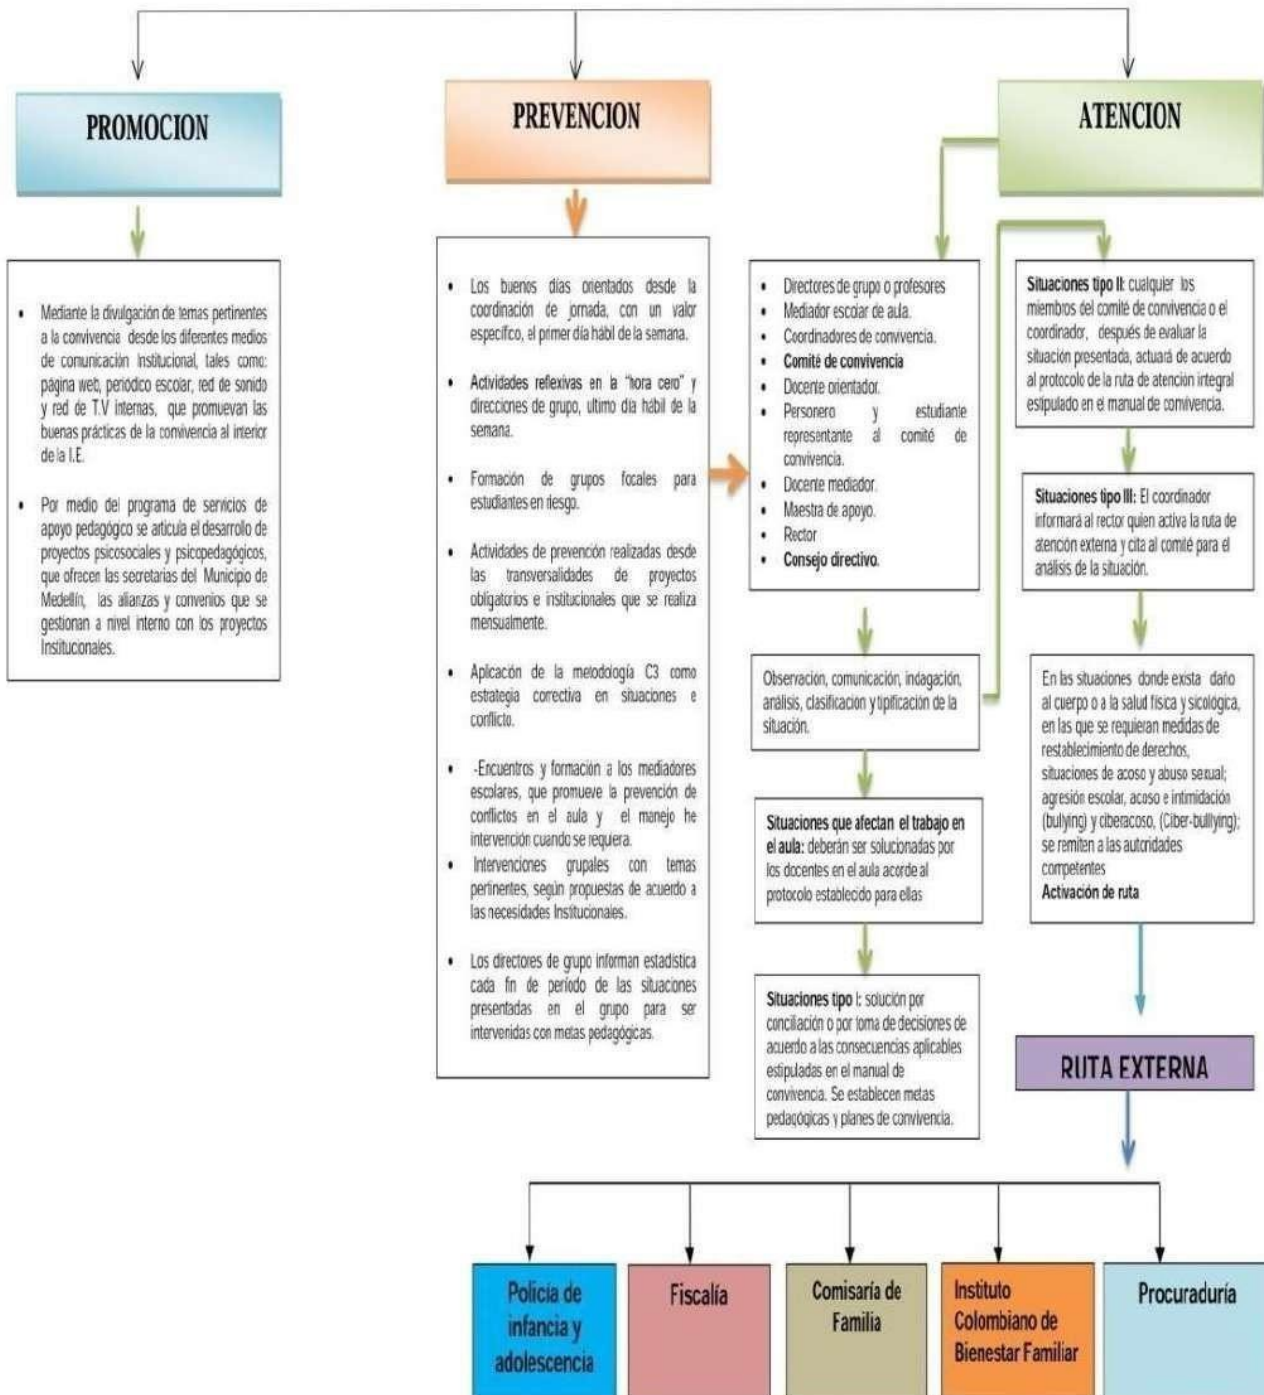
PROMOCION

PREVENCION

ATENCION

- Mediante la divulgación de temas pertinentes a la convivencia desde los diferentes medios de comunicación Institucional, tales como: página web, periódico escolar, red de sonido y red de T.V internas, que promuevan las buenas prácticas de la convivencia al interior de la I.E.
- Por medio del programa de servicios de apoyo pedagógico se articula el desarrollo de proyectos psicosociales y psicopedagógicos, que ofrecen las secretarias del Municipio de Medellín, las alianzas y convenios que se gestionan a nivel interno con los proyectos Institucionales.

- Los buenos días orientados desde la coordinación de jornada, con un valor específico, el primer día hábil de la semana.
- Actividades reflexivas en la "hora cero" y direcciones de grupo, ultimo día hábil de la semana.
- Formación de grupos focales para estudiantes en riesgo.
- Actividades de prevención realizadas desde las transversalidades de proyectos obligatorios e institucionales que se realiza mensualmente.
- Aplicación de la metodología C3 como estrategia correctiva en situaciones e conflicto.
- -Encuentros y formación a los mediadores escolares, que promueve la prevención de conflictos en el aula y el manejo he intervención cuando se requiera.
- Intervenciones grupales con temas pertinentes, según propuestas de acuerdo a las necesidades Institucionales.
- Los directores de grupo informan estadística cada fin de período de las situaciones presentadas en el grupo para ser intervenidas con metas pedagógicas.

- Directores de grupo o profesores
- Mediador escolar de aula.
- Coordinadores de convivencia.
- Comité de convivencia
- Docente orientador.
- Personero y estudiante representante al comité de convivencia.
- Docente mediador.
- Maestra de apoyo.
- Rector
- Consejo directivo.

Observación, comunicación, indagación, análisis, clasificación y tipificación de la situación.

Situaciones que afectan el trabajo en el aula: deberán ser solucionadas por los docentes en el aula acorde al protocolo establecido para ellas

Situaciones tipo I: solución por conciliación o por toma de decisiones de acuerdo a las consecuencias aplicables estipuladas en el manual de convivencia. Se establecen metas pedagógicas y planes de convivencia.

Situaciones tipo II: cualquier los miembros del comité de convivencia o el coordinador, después de evaluar la situación presentada, actuará de acuerdo al protocolo de la ruta de atención integral estipulado en el manual de convivencia.

Situaciones tipo III: El coordinador informará al rector quien activa la ruta de atención externa y cita al comité para el análisis de la situación.

En las situaciones donde exista daño al cuerpo o a la salud física y sicológica, en las que se requieran medidas de restablecimiento de derechos, situaciones de acoso y abuso sexual; agresión escolar, acoso e intimidación (bullying) y ciberacoso, (Ciber-bullying); se remiten a las autoridades competentes
Activación de ruta

RUTA EXTERNA

Policía de infancia y adolescencia

Fiscalía

Comisaría de Familia

Instituto Colombiano de Bienestar Familiar

Procuraduría